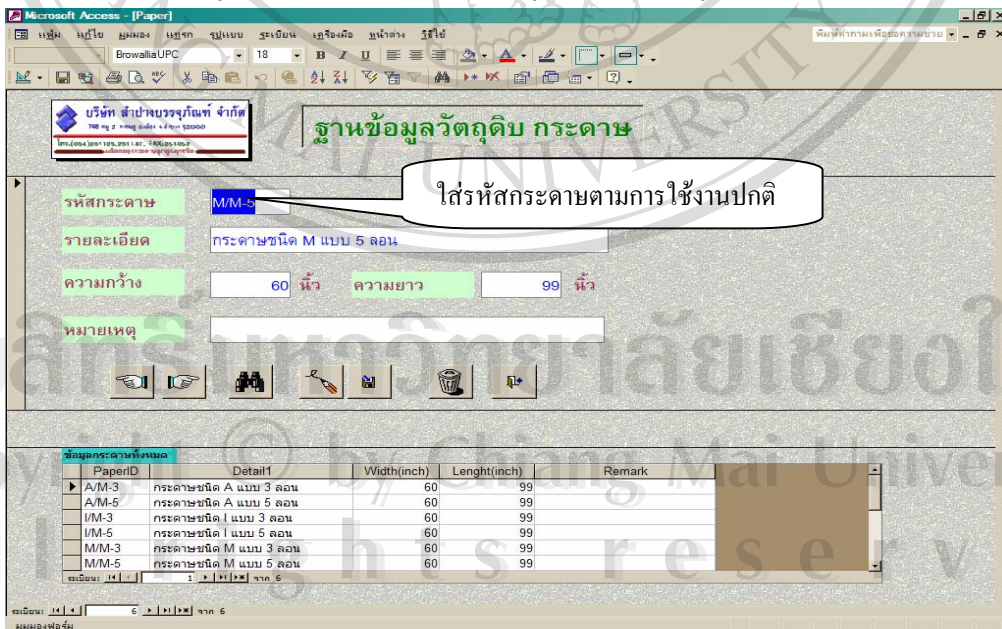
Microsoft Access - [Paper]

แฟ้ม แก้ไข มุมมอง แทรก รูปแบบ ระเบียน เครื่องมือ หน้าต่าง วิธีใช้

พิมพ์คำถามเพื่อขอความช่วยเหลือ

BrowalliaUPC 18

บริษัท สำปางบรรจุภัณฑ์ จำกัด

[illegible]

ฐานข้อมูลวัตถุดิบ กระดาษ

ใส่รหัสกระดาษตามการใช้งานปกติ

รหัสกระดาษ M/M-5

รายละเอียด กระดาษชนิด M แบบ 5 ลอน

ความกว้าง 60 นิ้ว ความยาว 99 นิ้ว

หมายเหตุ

ข้อมูลกระดาษทั้งหมด

| PaperID | Detail1 | Width(inch) | Lenght(inch) | Remark |
|---|---|---|---|---|
| A/M-3 | กระดาษชนิด A แบบ 3 ลอน | 60 | 99 | |
| A/M-5 | กระดาษชนิด A แบบ 5 ลอน | 60 | 99 | |
| I/M-3 | กระดาษชนิด I แบบ 3 ลอน | 60 | 99 | |
| I/M-5 | กระดาษชนิด I แบบ 5 ลอน | 60 | 99 | |
| M/M-3 | กระดาษชนิด M แบบ 3 ลอน | 60 | 99 | |
| M/M-5 | กระดาษชนิด M แบบ 5 ลอน | 60 | 99 | |

ระเบียน: 1 จาก 6

ระเบียน: 6 จาก 6

มุมมองฟอร์ม

ลิขสิทธิ์มหาวิทยาลัยเชียงใหม่
Copyright © by Chiang Mai University
All rights reserved